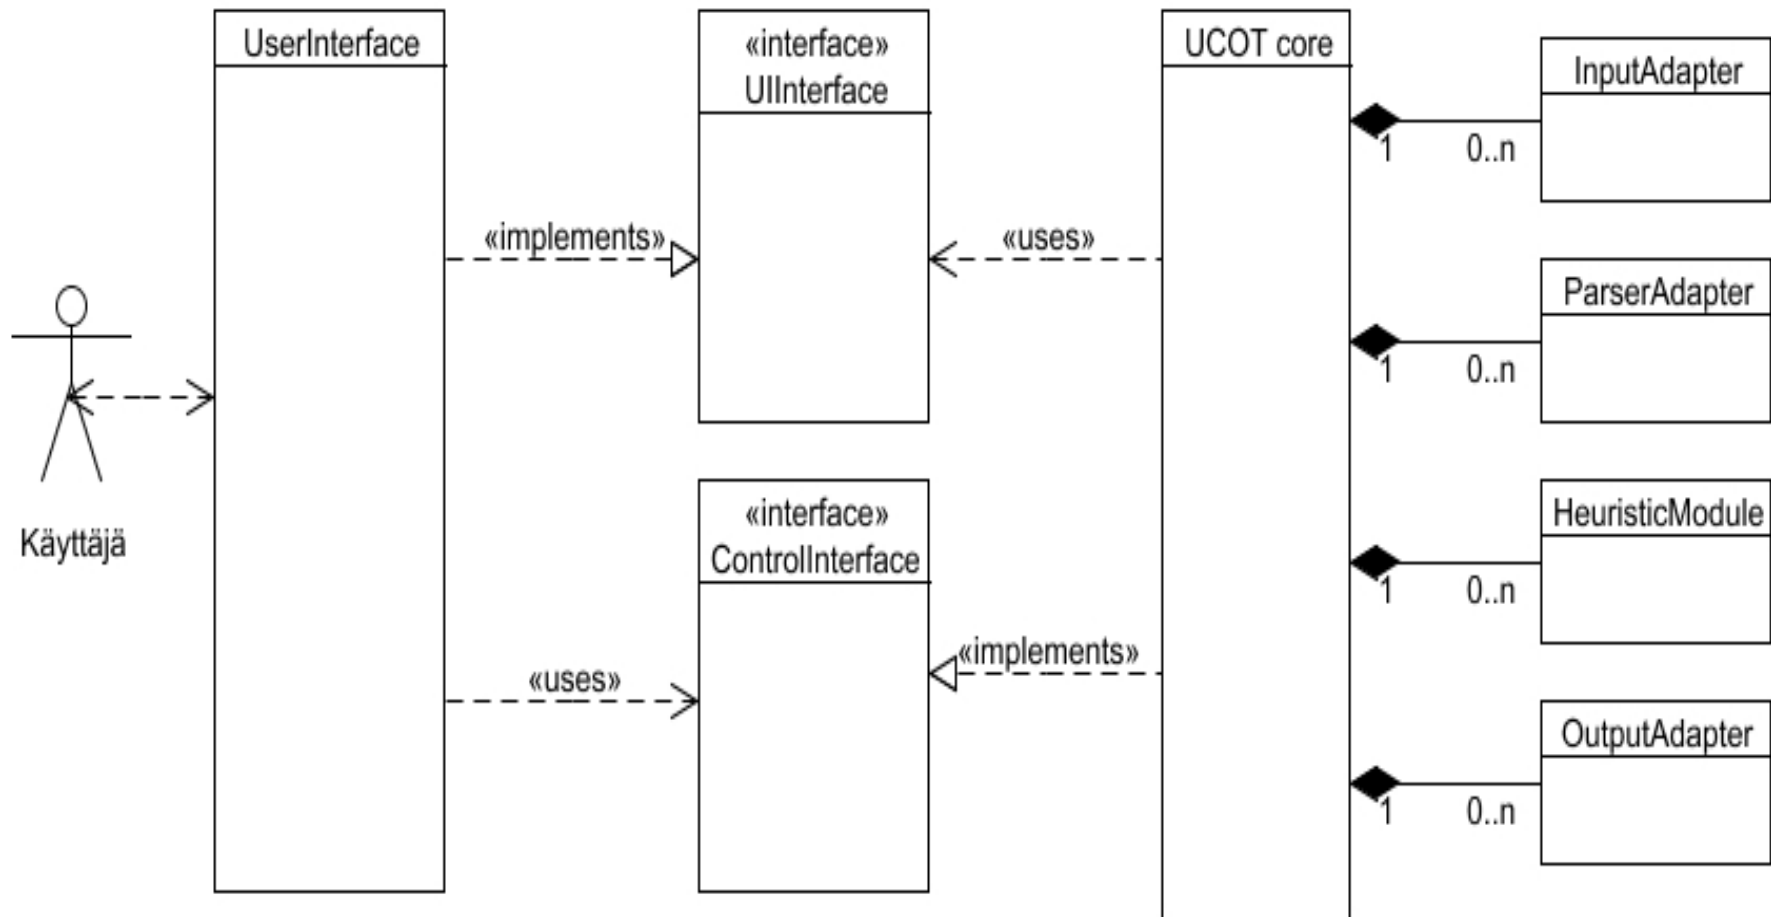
UserInterface

«interface»
UIInterface

UCOT core

InputAdapter

1 0..n

«implements»

«uses»

ParserAdapter

1 0..n

Käyttäjä

«interface»
ControlInterface

HeuristicModule

1 0..n

«implements»

«uses»

OutputAdapter

1 0..n